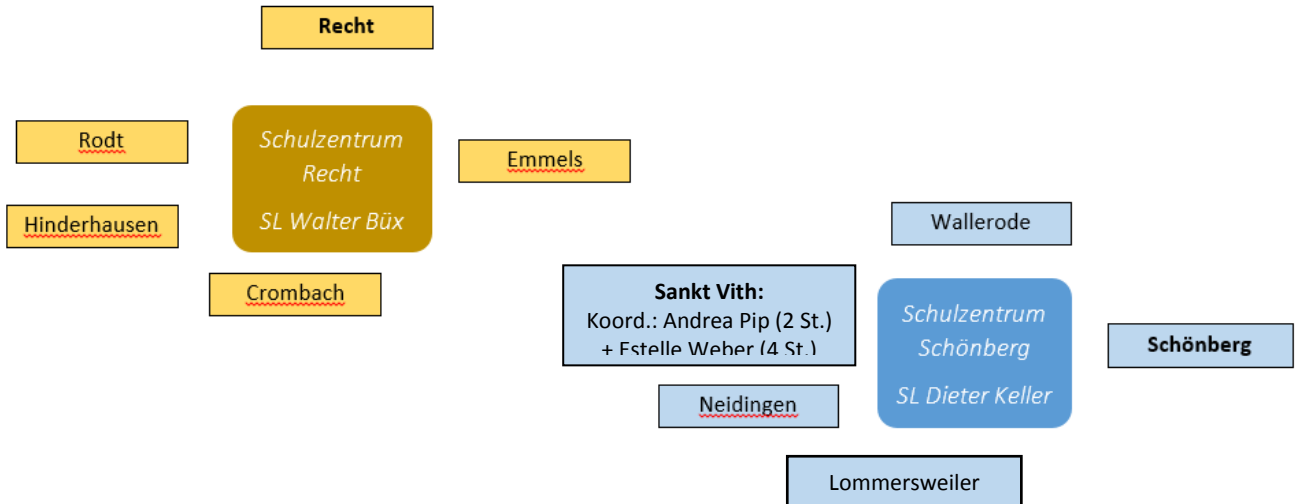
Recht

Rodt

Schulzentrum Recht

SL Walter Büx

Emmels

Hinderhausen

Crombach

Wallerode

Sankt Vith:
Koord.: Andrea Pip (2 St.)
+ Estelle Weber (4 St.)

Schulzentrum Schönberg

SL Dieter Keller

Schönberg

Neidingen

Lommersweiler